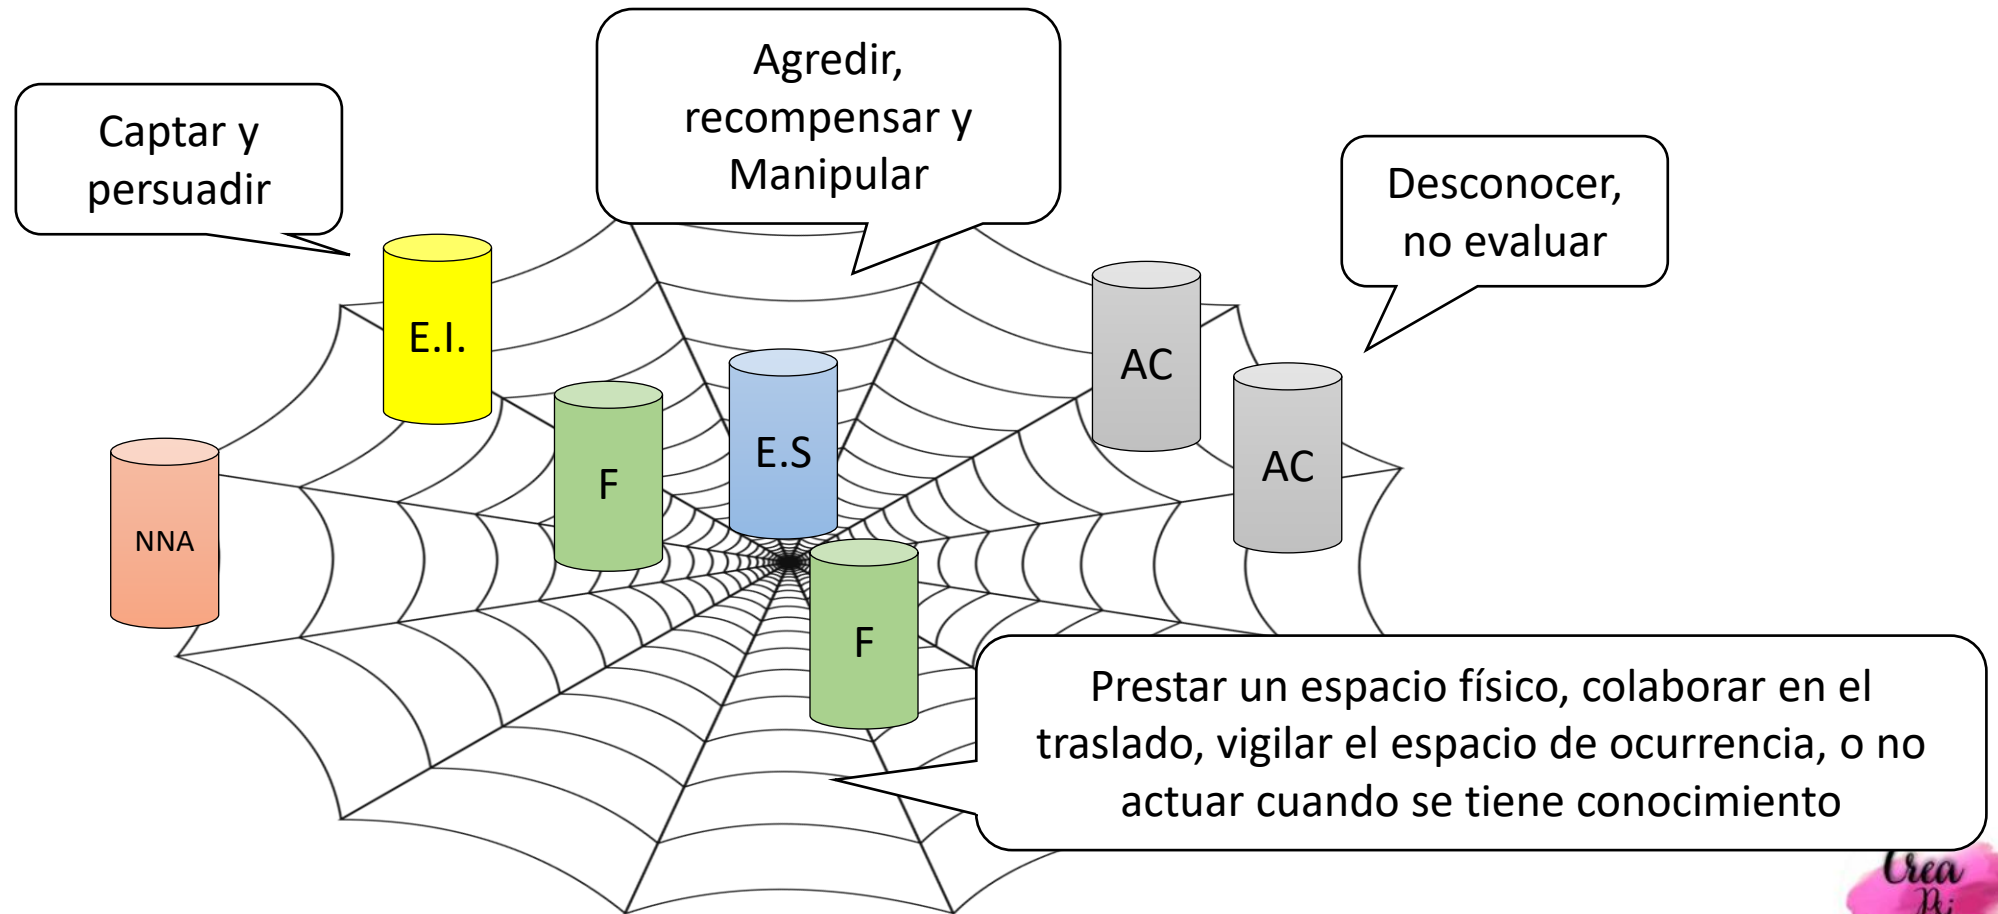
Captar y persuadir

Agredir, recompensar y Manipular

Desconocer, no evaluar

E.I.

AC

NNA

F

E.S

AC

F

Prestar un espacio físico, colaborar en el traslado, vigilar el espacio de ocurrencia, o no actuar cuando se tiene conocimiento

Crea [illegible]